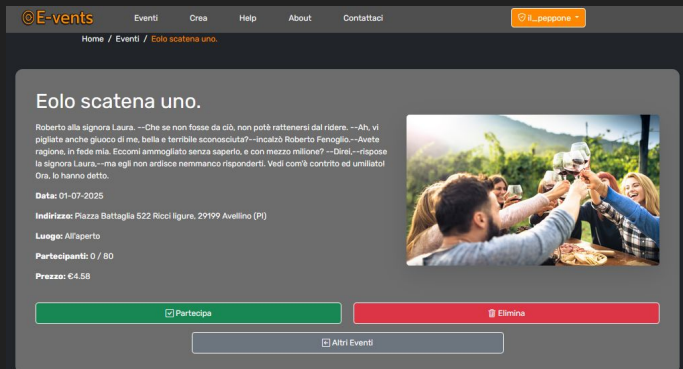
E-events Eventi Crea Help About Contattaci il_peppone

Home / Eventi / Eolo scatena uno.

Eolo scatena uno.

Roberto alla signora Laura. --Che se non fosse da ciò, non potè rattenersi dal ridere. --Ah, vi pigliate anche giuoco di me, bella e terribile sconosciuta?--incalzò Roberto Fenoglio.--Avete ragione, in fede mia. Eccomi ammogliato senza saperlo, e con mezzo milione? --Direi,--rispose la signora Laura,--ma egli non ardisce nemmanco risponderti. Vedi com'è contrito ed umiliato! Ora, lo hanno detto.

Data: 01-07-2025

Indirizzo: Piazza Battaglia 522 Ricci ligure, 29199 Avellino (PI)

Luogo: All'aperto

Partecipanti: 0 / 80

Prezzo: €4.58

Partecipa

Elimina

Altri Eventi